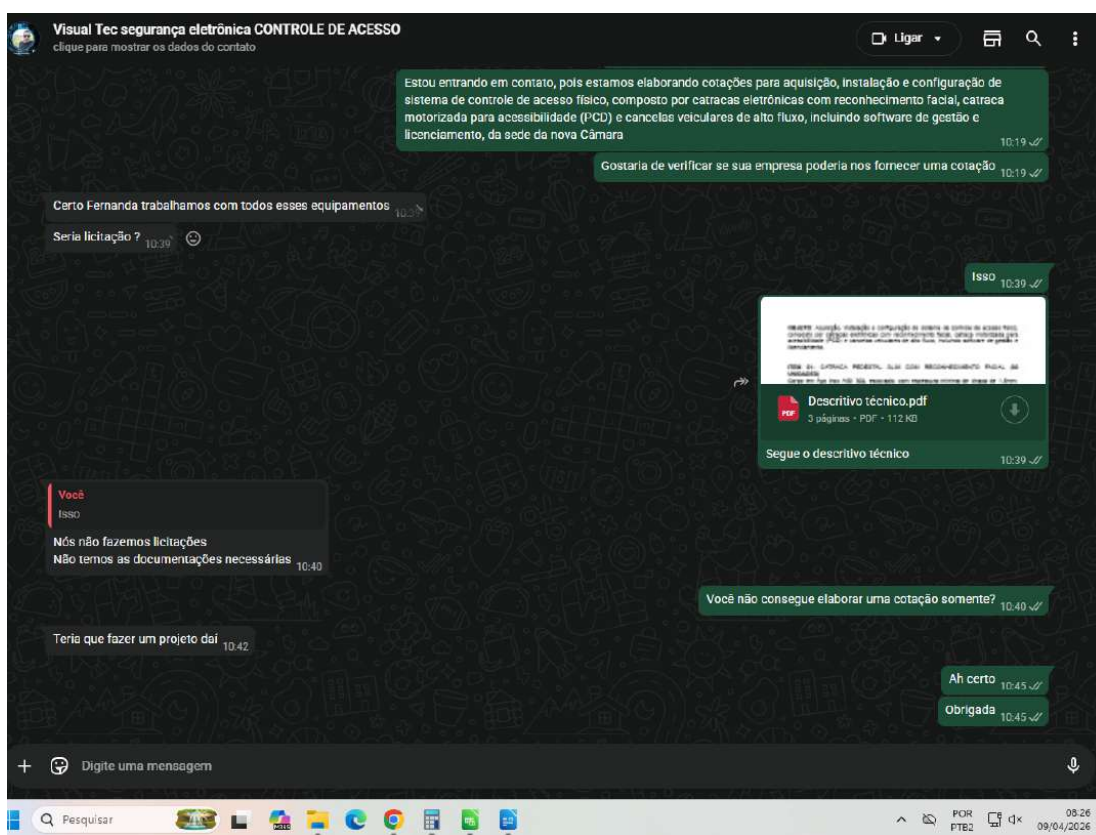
Visual Tec segurança eletrônica CONTROLE DE ACESSO
clique para mostrar os dados do contato

Ligar

Estou entrando em contato, pois estamos elaborando cotações para aquisição, instalação e configuração de sistema de controle de acesso físico, composto por catracas eletrônicas com reconhecimento facial, catraca motorizada para acessibilidade (PCD) e cancelas veiculares de alto fluxo, incluindo software de gestão e licenciamento, da sede da nova Câmara 10:19

Gostaria de verificar se sua empresa poderia nos fornecer uma cotação 10:19

Certo Fernanda trabalhamos com todos esses equipamentos 10:39

Seria licitação ? 10:39

Isso 10:39

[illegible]

Descritivo técnico.pdf
3 páginas • PDF • 112 KB

Segue o descritivo técnico 10:39

Você
Isso

Nós não fazemos licitações
Não temos as documentações necessárias 10:40

Você não consegue elaborar uma cotação somente? 10:40

Teria que fazer um projeto daí 10:42

Ah certo 10:45

Obrigada 10:45

Digite uma mensagem

Pesquisar

POR PTB2 08:26 09/04/2026